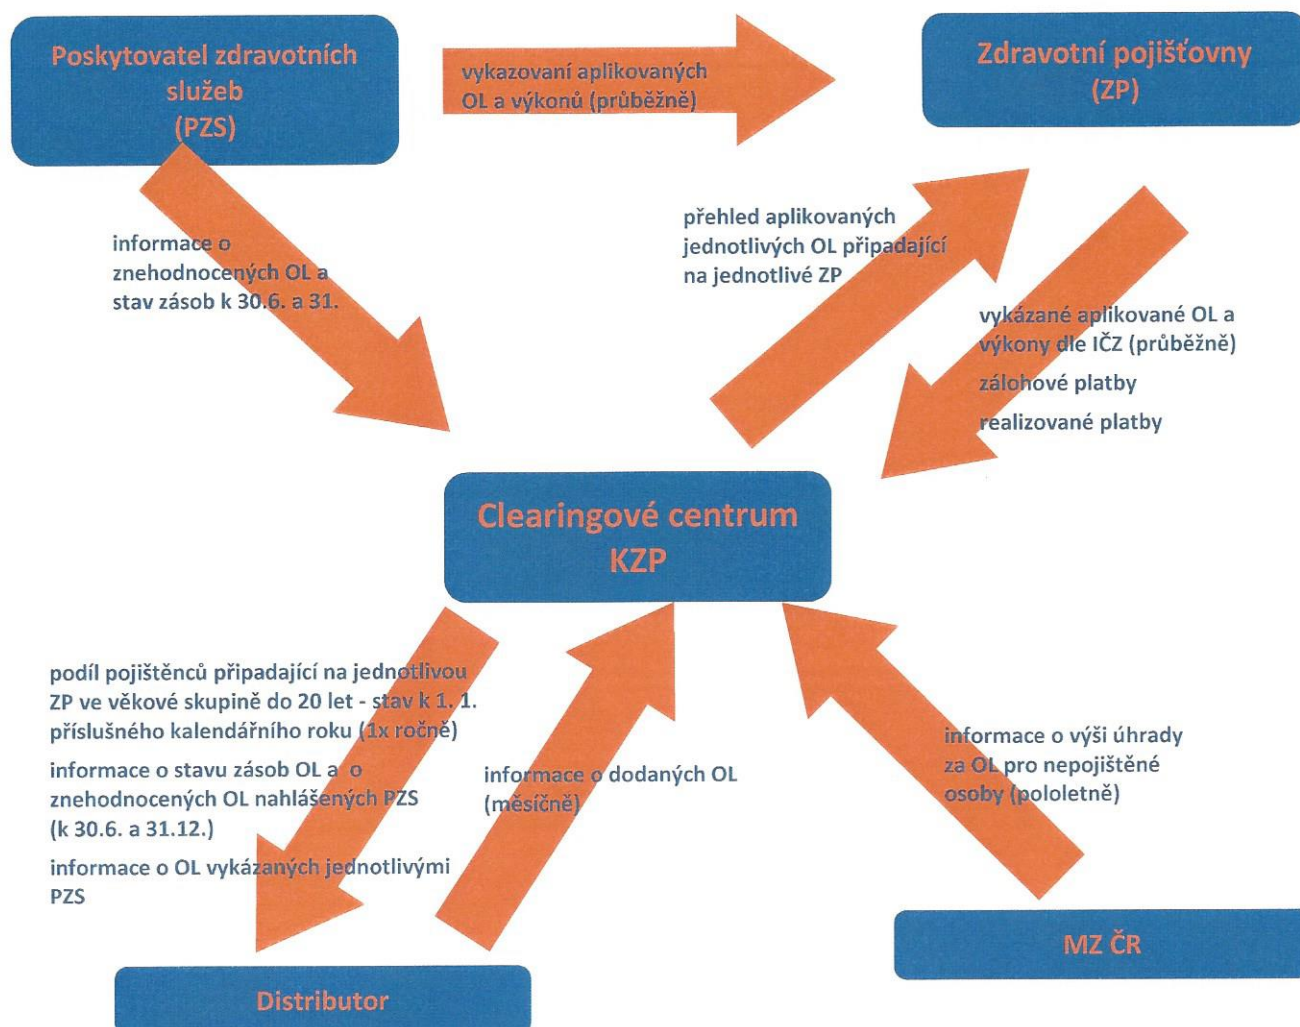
Poskytovatel zdravotních služeb (PZS)

vykazovaní aplikovaných OL a výkonů (průběžně)

Zdravotní pojišťovny (ZP)

informace o znehodnocených OL a stav zásob k 30.6. a 31.

přehled aplikovaných jednotlivých OL připadající na jednotlivé ZP

vykázané aplikované OL a výkony dle IČZ (průběžně)

zálohové platby

realizované platby

Clearingové centrum KZP

podíl pojištěnců připadající na jednotlivou ZP ve věkové skupině do 20 let - stav k 1. 1. příslušného kalendářního roku (1x ročně)

informace o stavu zásob OL a o znehodnocených OL nahlášených PZS (k 30.6. a 31.12.)

informace o OL vykázaných jednotlivými PZS

informace o dodaných OL (měsíčně)

informace o výši úhrady za OL pro nepojištěné osoby (pololetně)

MZ ČR

Distributor